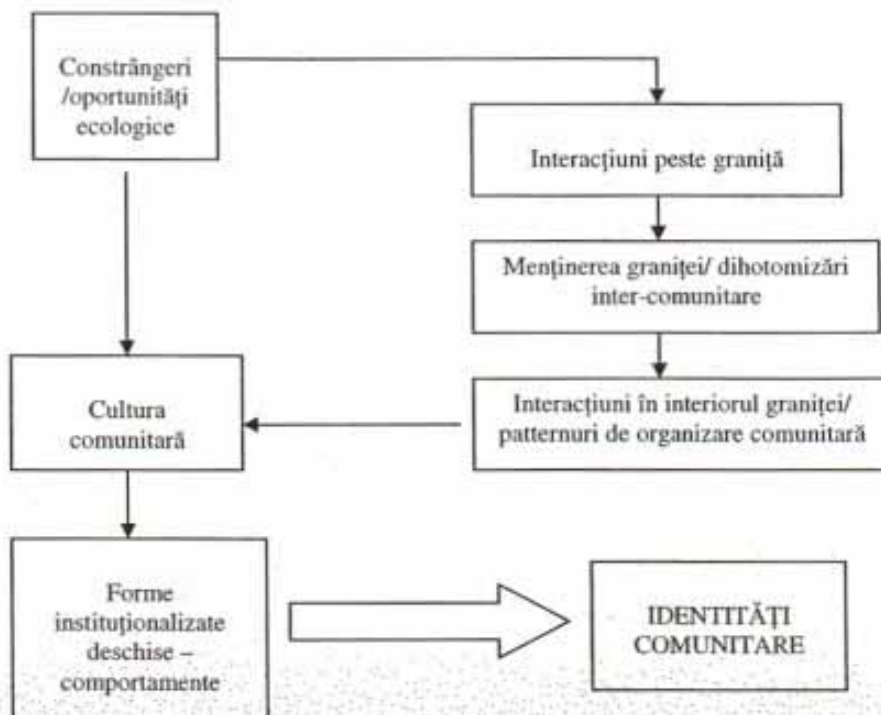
Constrângeri /oportunităţi ecologice

Interacţiuni peste graniţă

Menţinerea graniţei/ dihotomizări inter-comunitare

Interacţiuni în interiorul graniţei/ patternuri de organizare comunitară

Cultura comunitară

Forme instituţionalizate deschise – comportamente

IDENTITĂŢI COMUNITARE